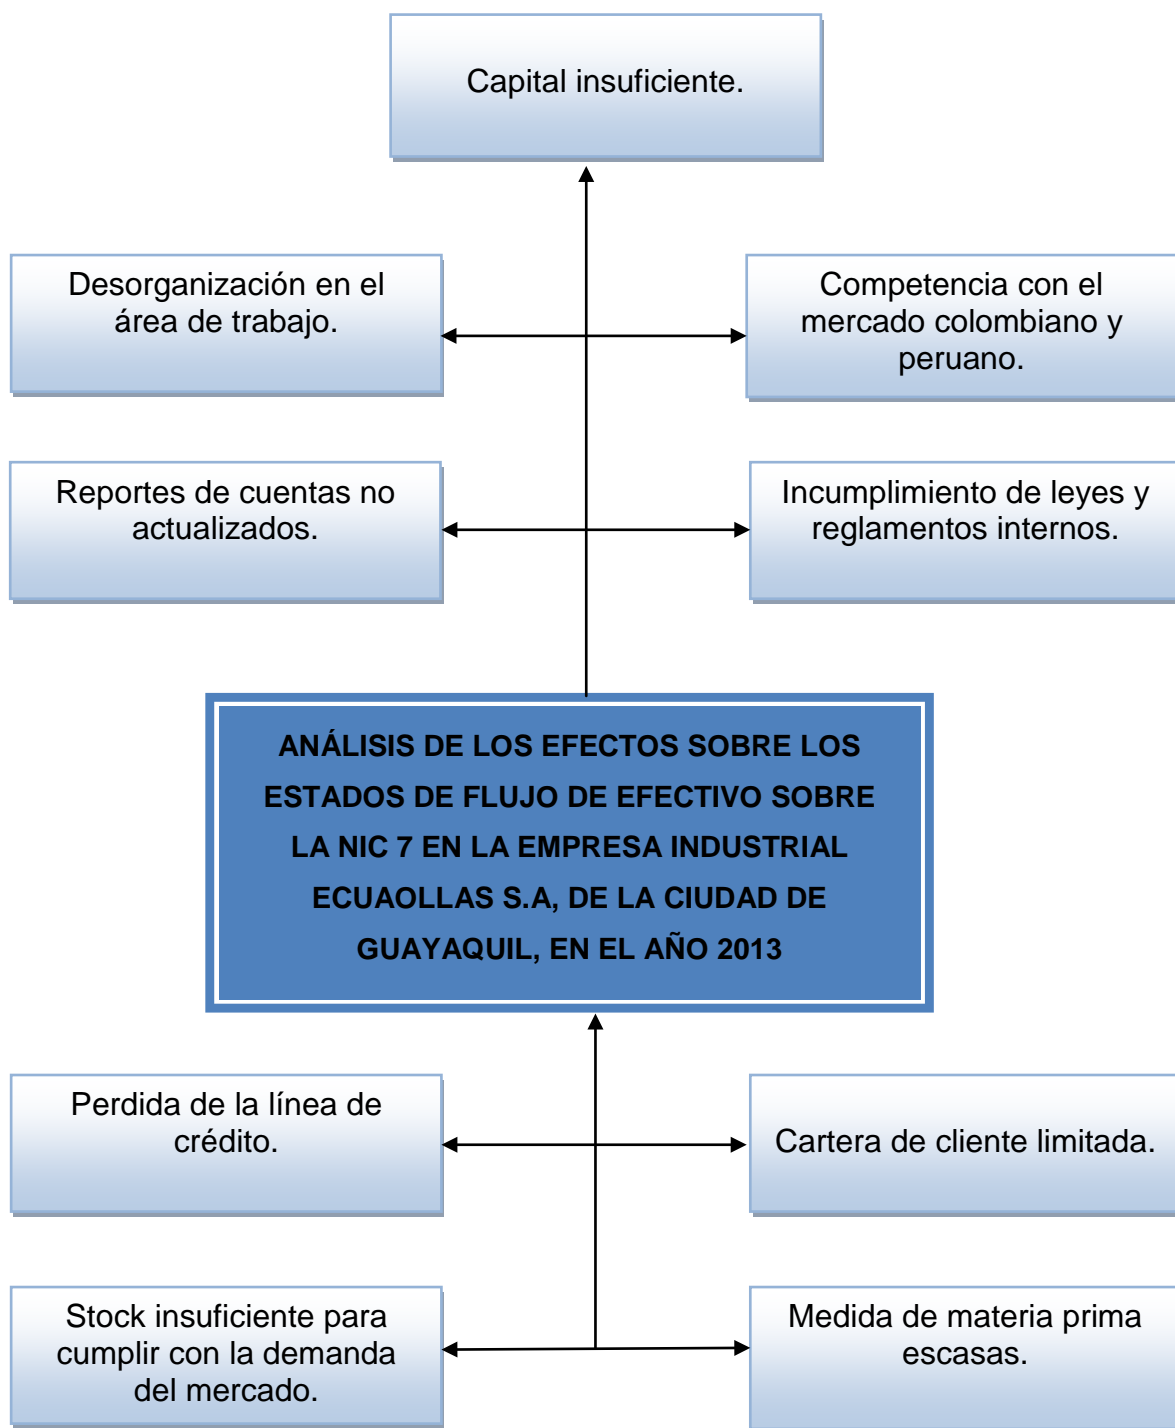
Capital insuficiente.

Desorganización en el área de trabajo.

Competencia con el mercado colombiano y peruano.

Reportes de cuentas no actualizados.

Incumplimiento de leyes y reglamentos internos.

ANÁLISIS DE LOS EFECTOS SOBRE LOS ESTADOS DE FLUJO DE EFECTIVO SOBRE LA NIC 7 EN LA EMPRESA INDUSTRIAL ECUAOLLAS S.A, DE LA CIUDAD DE GUAYAQUIL, EN EL AÑO 2013

Perdida de la línea de crédito.

Cartera de cliente limitada.

Stock insuficiente para cumplir con la demanda del mercado.

Medida de materia prima escasas.